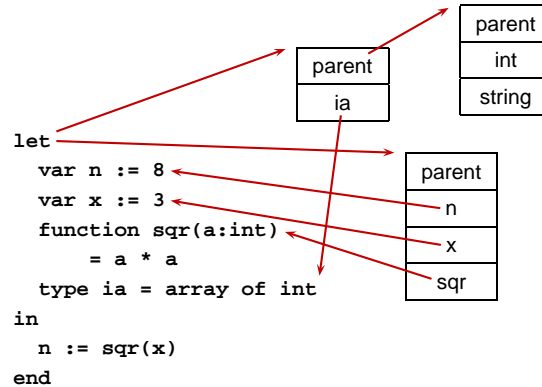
| parent |
|---|
| int |
| string |

| parent |
|---|
| ia |

let
  var n := 8
  var x := 3
  function sqr(a:int)
      = a * a
  type ia = array of int
in
  n := sqr(x)
end

| parent |
|---|
| n |
| x |
| sqr |